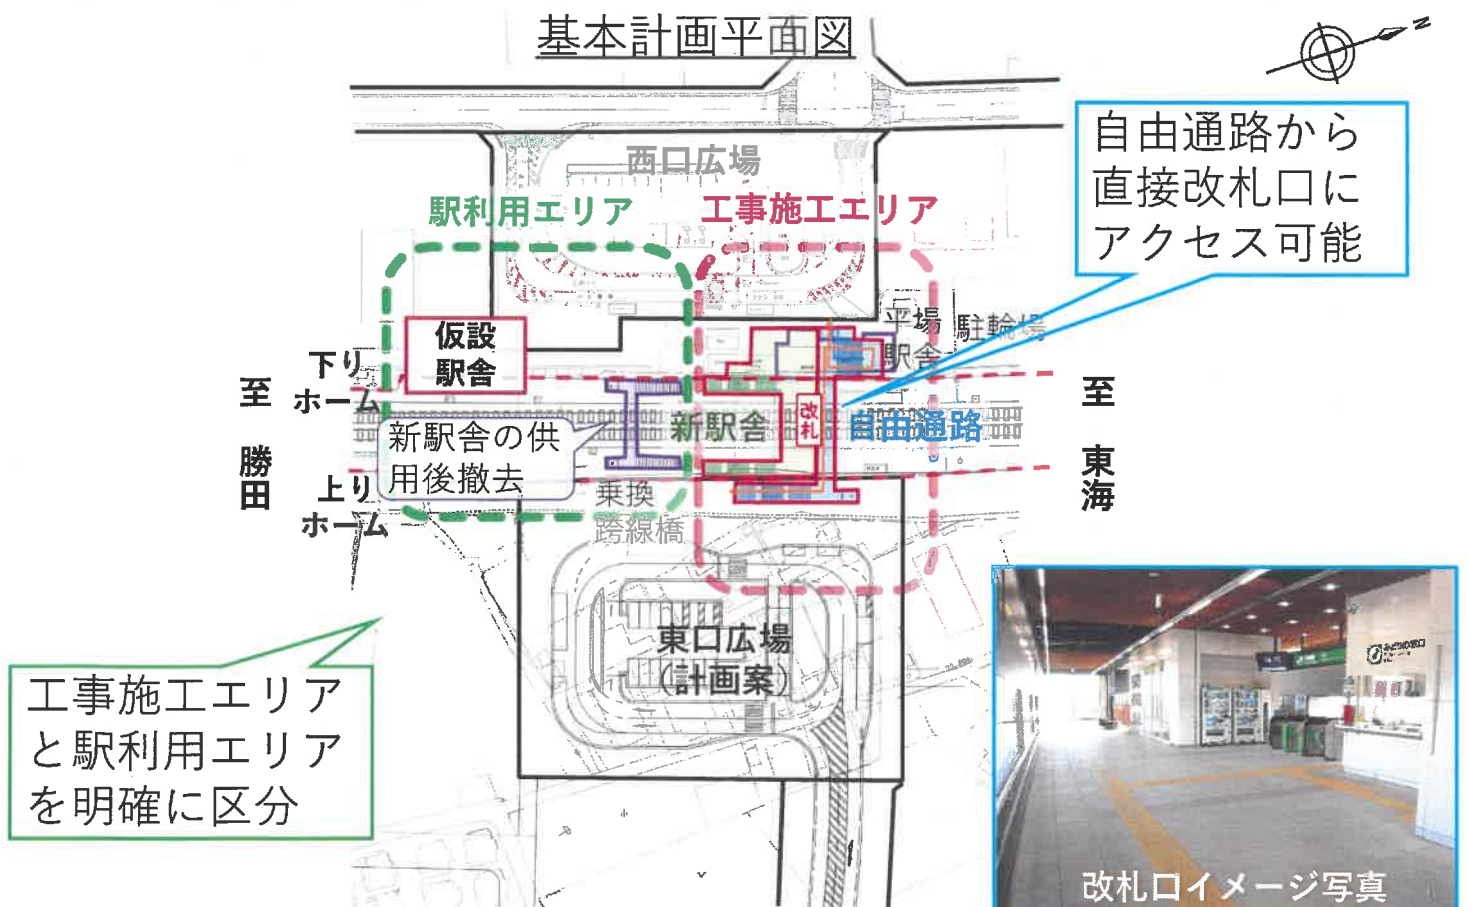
基本計画平面図

自由通路から直接改札口にアクセス可能

西口広場

駅利用エリア

工事施工エリア

仮設駅舎

平場駅舎

駐輪場

至勝田

下りホーム

上りホーム

新駅舎の供用後撤去

新駅舎

改札

自由通路

至東海

乗換跨線橋

東口広場（計画案）

工事施工エリアと駅利用エリアを明確に区分

改札口イメージ写真